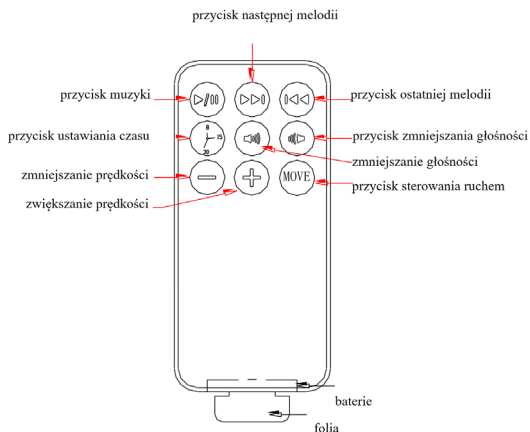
przycisk następnej melodii

przycisk muzyki

przycisk ostatniej melodii

przycisk ustawiania czasu

0
15
30

przycisk zmniejszania głośności

zmniejszanie głośności

zmniejszanie prędkości

MOVE

przycisk sterowania ruchem

zwiększanie prędkości

baterie

folia